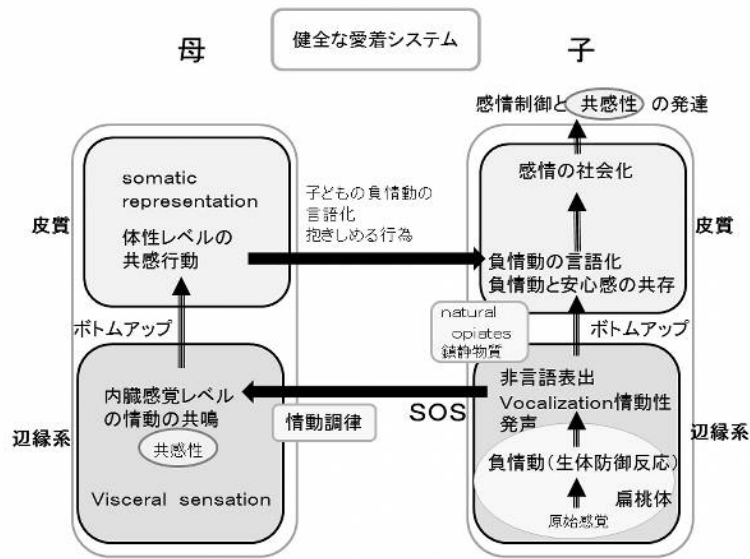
健全な愛着システム

母

子

感情制御と 共感性 の発達

somatic representation
体性レベルの共感行動

子どもの負情動の言語化
抱きしめる行為

皮質

感情の社会化

負情動の言語化
負情動と安心感の共存

皮質

ボトムアップ

natural opiates
鎮静物質

ボトムアップ

内臓感覚レベルの情動の共鳴

共感性

Visceral sensation

辺縁系

情動調律

SOS

非言語表出
Vocalization情動性発声

負情動（生体防御反応）

扁桃体

原始感覚

辺縁系